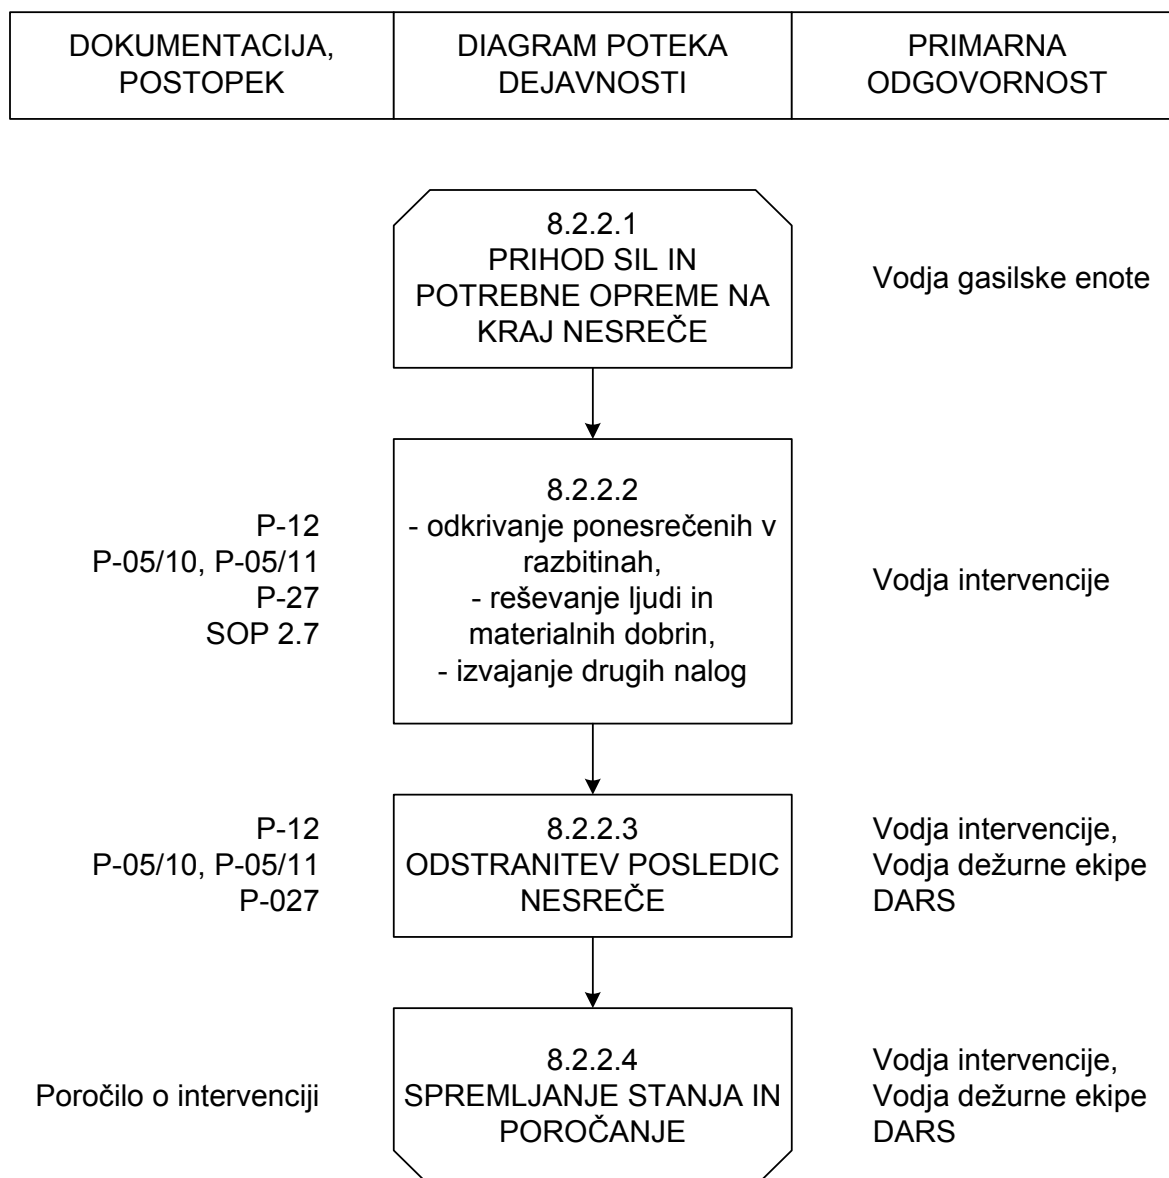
| DOKUMENTACIJA, POSTOPEK | DIAGRAM POTEKA DEJAVNOSTI | PRIMARNA ODGOVORNOST |
|---|---|---|

8.2.2.1
PRIHOD SIL IN POTREBNE OPREME NA KRAJ NESREČE

Vodja gasilske enote

P-12
P-05/10, P-05/11
P-27
SOP 2.7

8.2.2.2
- odkrivanje ponesrečenih v razbitinah,
- reševanje ljudi in materialnih dobrin,
- izvajanje drugih nalog

Vodja intervencije

P-12
P-05/10, P-05/11
P-027

8.2.2.3
ODSTRANITEV POSLEDIC NESREČE

Vodja intervencije,
Vodja dežurne ekipe DARS

Poročilo o intervenciji

8.2.2.4
SPREMLJANJE STANJA IN POROČANJE

Vodja intervencije,
Vodja dežurne ekipe DARS